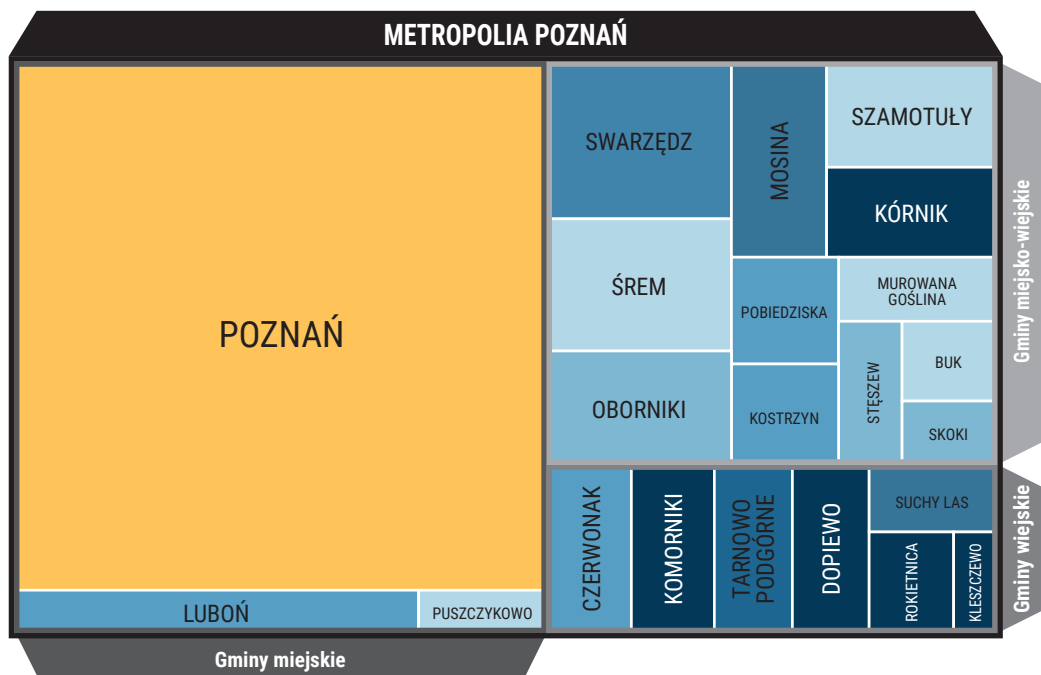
METROPOLIA POZNAŃ

POZNAŃ

LUBOŃ

PUSZCZYKOWO

Gminy miejskie

SWARZĘDZ

MOSINA

SZAMOTUŁY

KÓRNIK

ŚREM

POBIEDZISKA

MUROWANA GOŚLINA

OBORNIKI

KOSTRZYN

STĘSZEW

BUK

SKOKI

Gminy miejsko-wiejskie

CZERWONAK

KOMORNIKI

TARNOWO PODGÓRNE

DOPIEWO

SUCHY LAS

ROKIETNICA

KLESZCZEWO

Gminy wiejskie